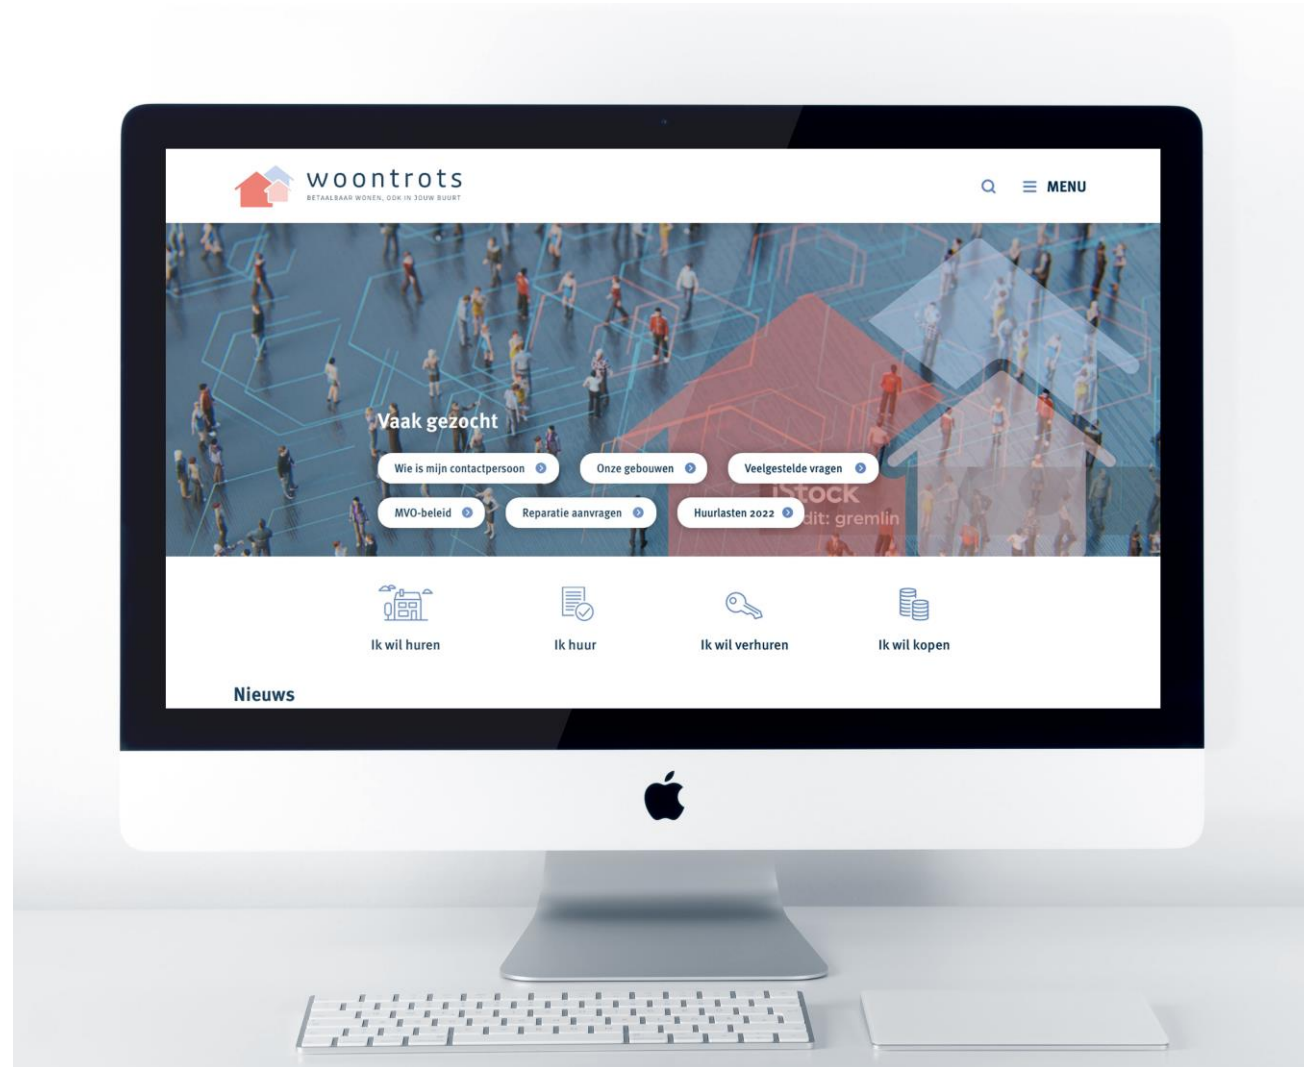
woontrots
BETAALBAAR WONEN, OOK IN JOUW BUURT

MENU

Vaak gezocht

Wie is mijn contactpersoon

Onze gebouwen

Veelgestelde vragen

MVO-beleid

Reparatie aanvragen

Huurlasten 2022

iStock
Credit: gremlin

Ik wil huren

Ik huur

Ik wil verhuren

Ik wil kopen

Nieuws